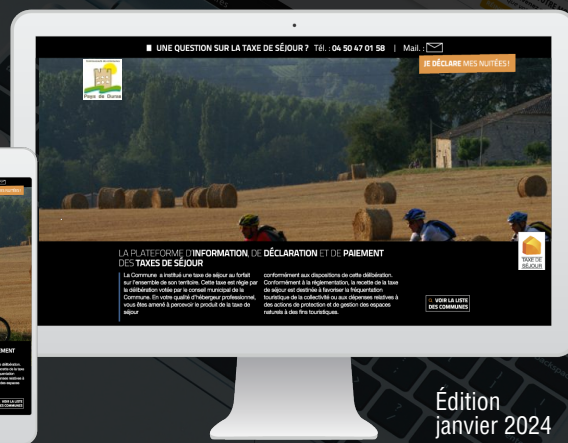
UNE QUESTION SUR LA TAXE DE SÉJOUR ? Tél. : 04 50 47 01 58 | Mail. :

JE DÉCLARE MES NUITÉES !

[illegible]
Pays de Duras

LA PLATEFORME D'INFORMATION, DE DÉCLARATION ET DE PAIEMENT DES TAXES DE SÉJOUR

La Commune a institué une taxe de séjour au forfait sur l'ensemble de son territoire. Cette taxe est régie par la délibération votée par le conseil municipal de la Commune. En votre qualité d'hébergeur professionnel, vous êtes amené à percevoir le produit de la taxe de séjour

conformément aux dispositions de cette délibération. Conformément à la réglementation, la recette de la taxe de séjour est destinée à favoriser la fréquentation touristique de la collectivité ou aux dépenses relatives à des actions de protection et de gestion des espaces naturels à des fins touristiques.

VOIR LA LISTE DES COMMUNES

TAXE DE SÉJOUR

Édition
janvier 2024